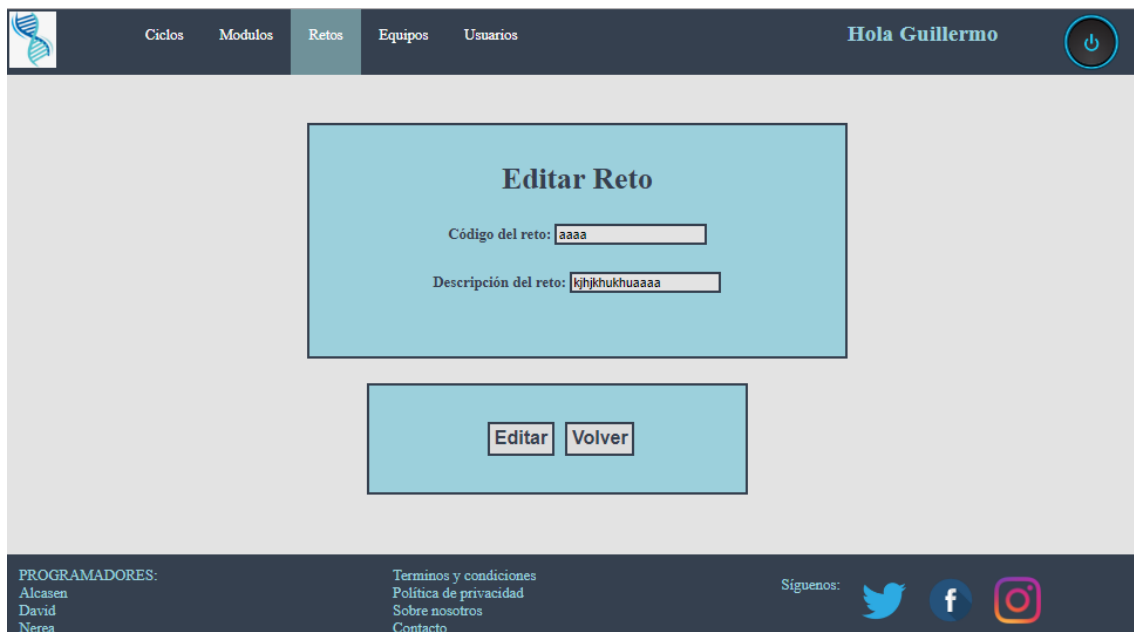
Ciclos Modulos Retos Equipos Usuarios

Hola Guillermo

Editar Reto

Código del reto: aaaa

Descripción del reto: kjhjkhukhuaaaa

Editar Volver

PROGRAMADORES:
Alcasen
David
Nerea

Terminos y condiciones
Política de privacidad
Sobre nosotros
Contacto

Síguenos: